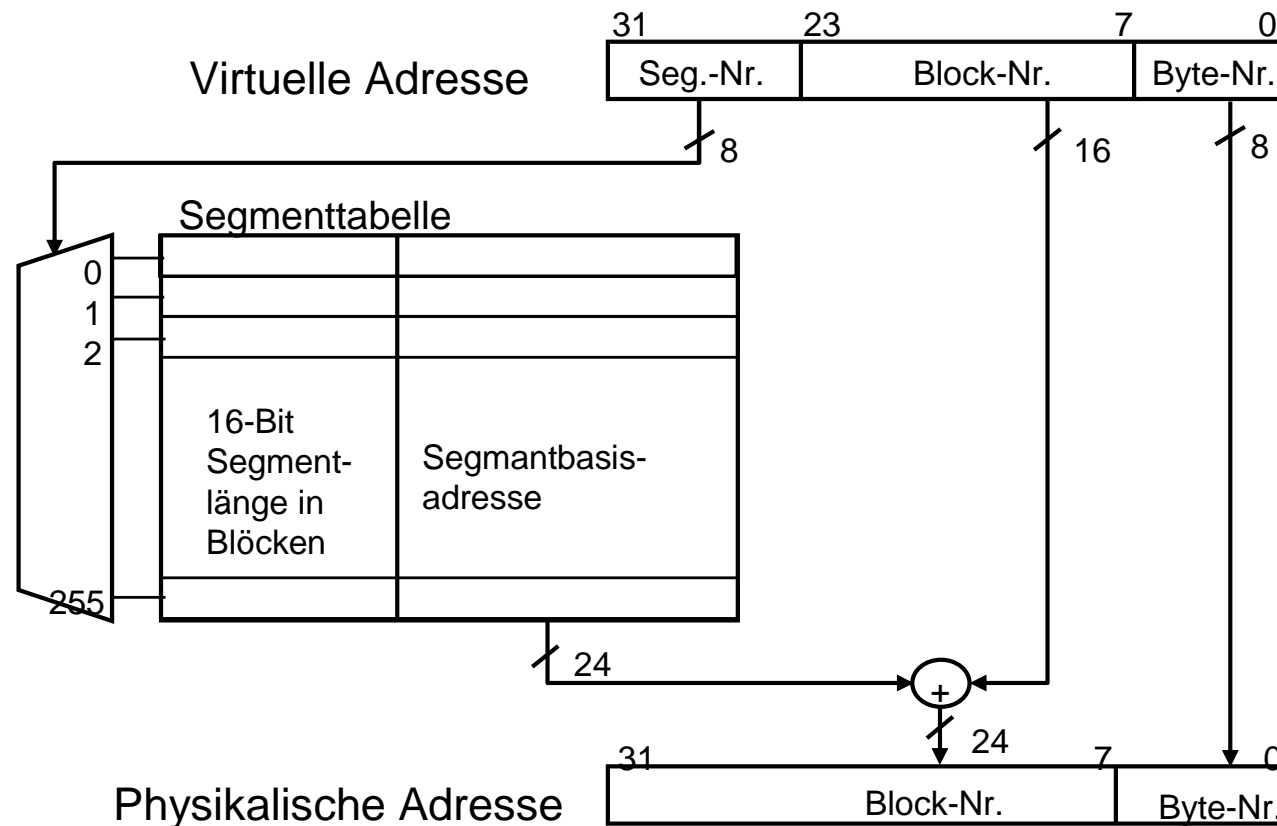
31 23 7 0

Virtuelle Adresse

| Seg.-Nr. | Block-Nr. | Byte-Nr. |
|---|---|---|

8

16

8

Segmenttabelle

0
1
2

16-Bit Segmentlänge in Blöcken

Segmantbasisadresse

255

24

+

24

31 7 0

Physikalische Adresse

| Block-Nr. | Byte-Nr. |
|---|---|